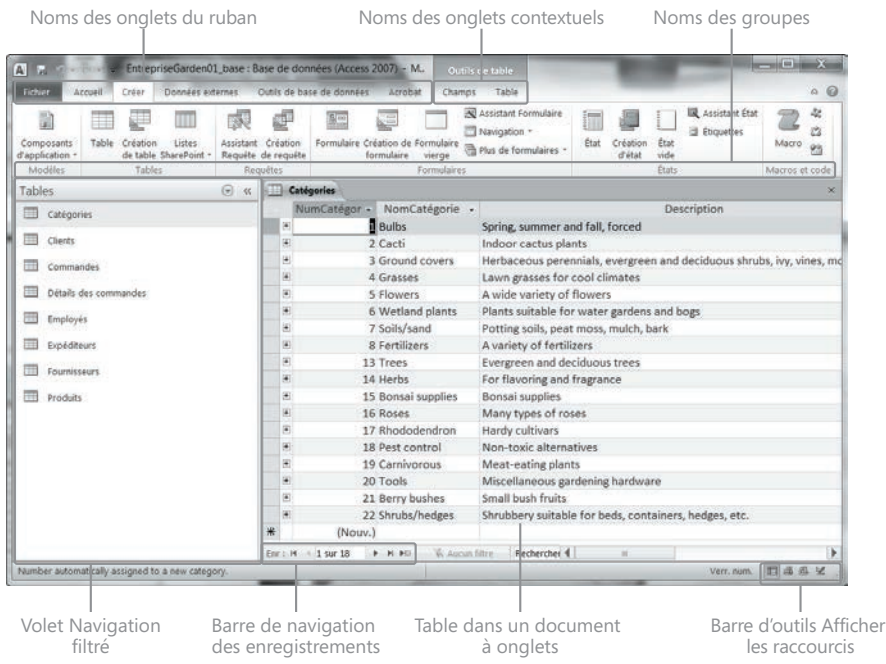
Noms des onglets du ruban

Noms des onglets contextuels

Noms des groupes

EntrepriseGarden01_base : Base de données (Access 2007) - M...

Outils de table

Fichier | Accueil | Créer | Données externes | Outils de base de données | Acrobat | Champs | Table

Composants d'application | Table | Création de table | Listes SharePoint | Assistant Requête | Création de requête | Formulaire | Création de formulaire | Formulaire vierge | Assistant Formulaire | Navigation | Plus de formulaires | État | Création d'état | État vide | Assistant État | Étiquettes | Macro

Modèles | Tables | Requêtes | Formulaires | États | Macros et code

Tables

Catégories
Clients
Commandes
Détails des commandes
Employés
Expéditeurs
Fournisseurs
Produits

Catégories

| NumCatégor | NomCatégorie | Description |
|---|---|---|
| 1 | Bulbs | Spring, summer and fall, forced |
| 2 | Cacti | Indoor cactus plants |
| 3 | Ground covers | Herbaceous perennials, evergreen and deciduous shrubs, ivy, vines, mo |
| 4 | Grasses | Lawn grasses for cool climates |
| 5 | Flowers | A wide variety of flowers |
| 6 | Wetland plants | Plants suitable for water gardens and bogs |
| 7 | Soils/sand | Potting soils, peat moss, mulch, bark |
| 8 | Fertilizers | A variety of fertilizers |
| 13 | Trees | Evergreen and deciduous trees |
| 14 | Herbs | For flavoring and fragrance |
| 15 | Bonsai supplies | Bonsai supplies |
| 16 | Roses | Many types of roses |
| 17 | Rhododendron | Hardy cultivars |
| 18 | Pest control | Non-toxic alternatives |
| 19 | Carnivorous | Meat-eating plants |
| 20 | Tools | Miscellaneous gardening hardware |
| 21 | Berry bushes | Small bush fruits |
| 22 | Shrubs/hedges | Shrubbery suitable for beds, containers, hedges, etc. |
| (Nouv.) | | |

Enr : 1 sur 18 | Aucun filtre | Rechercher

Number automatically assigned to a new category.

Verr. num.

Volet Navigation filtré

Barre de navigation des enregistrements

Table dans un document à onglets

Barre d'outils Afficher les raccourcis